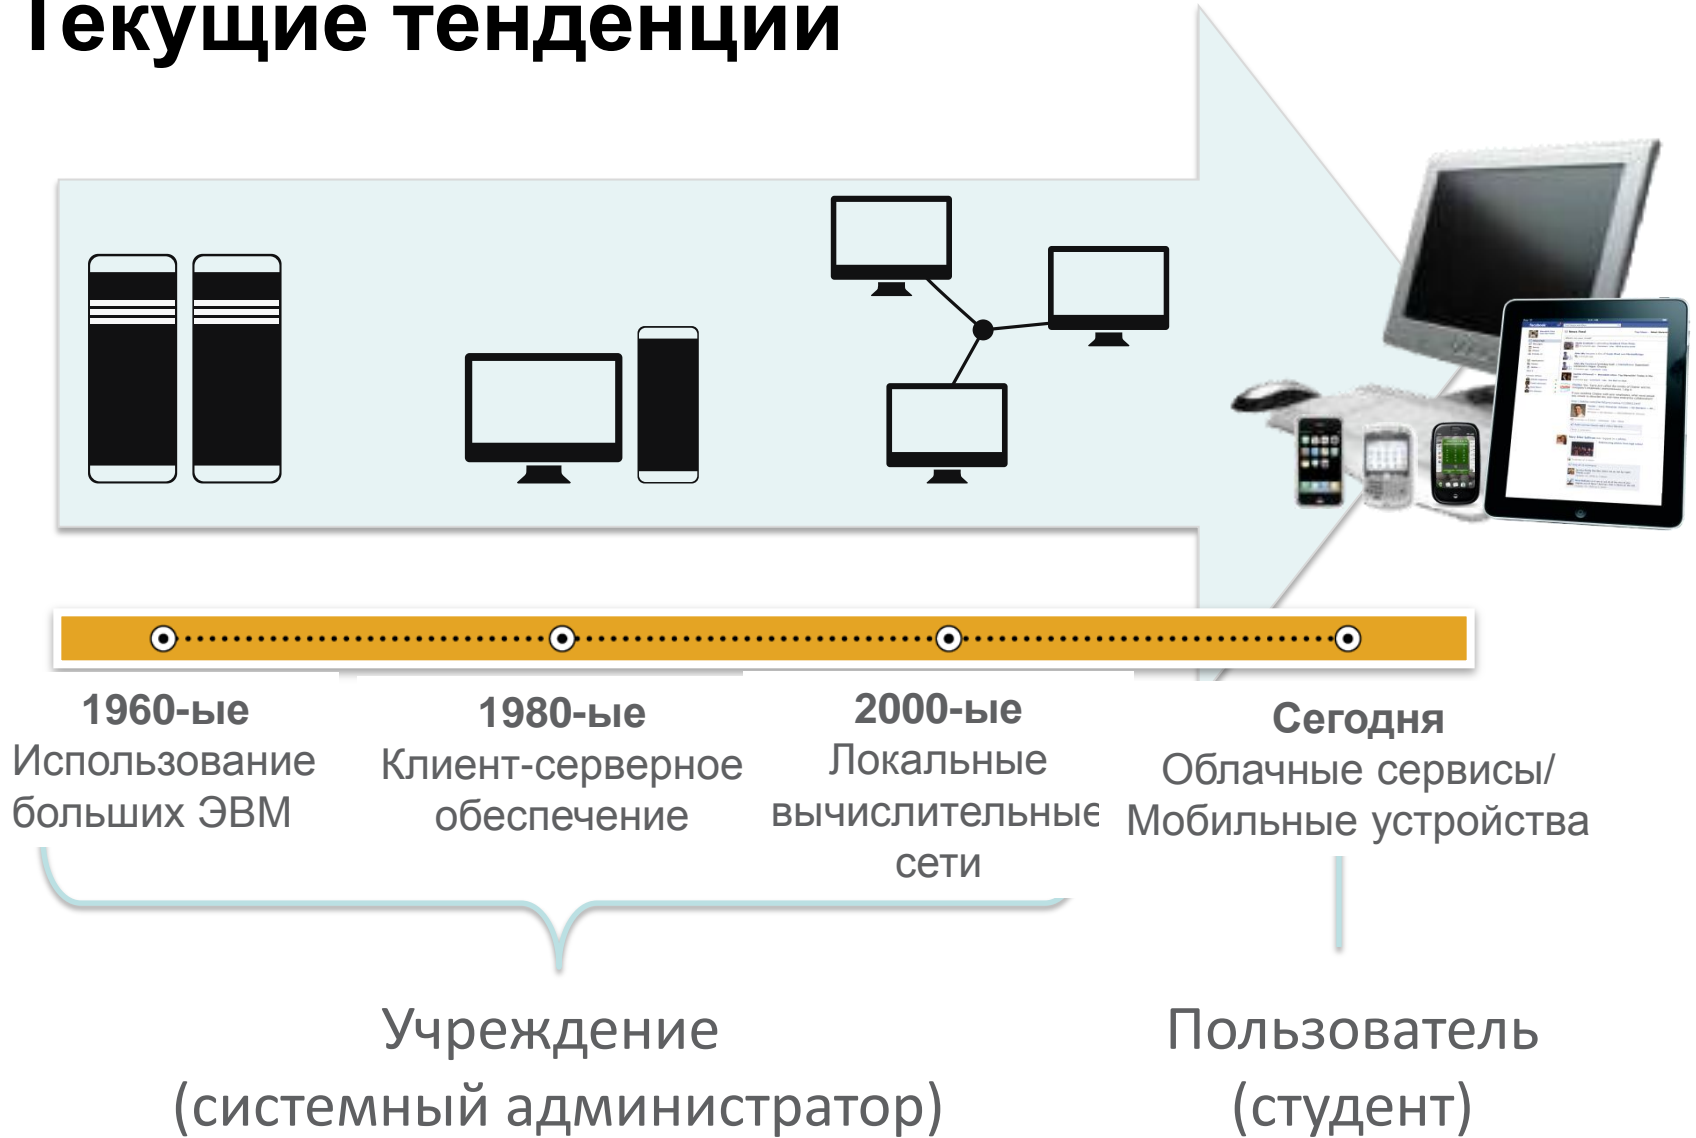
Текущие тенденции

**1960-ые**
Использование больших ЭВМ

**1980-ые**
Клиент-серверное обеспечение

**2000-ые**
Локальные вычислительные сети

**Сегодня**
Облачные сервисы/ Мобильные устройства

Учреждение
(системный администратор)

Пользователь
(студент)